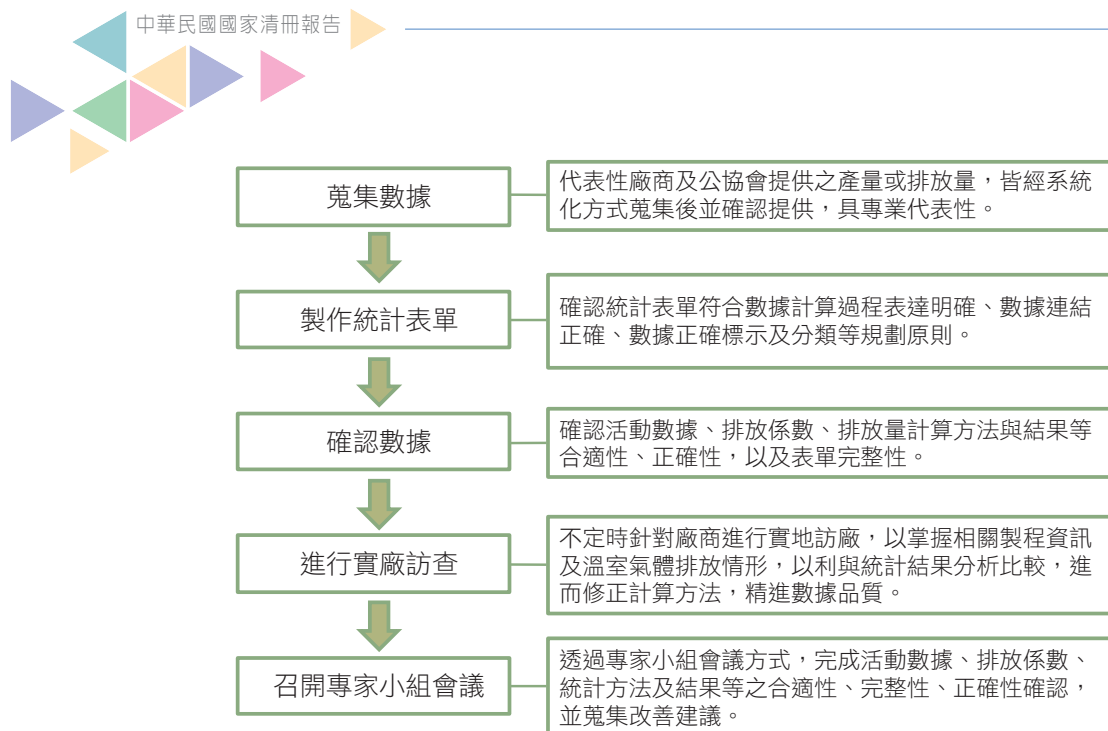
中華民國國家清冊報告

蒐集數據

代表性廠商及公協會提供之產量或排放量，皆經系統化方式蒐集後並確認提供，具專業代表性。

製作統計表單

確認統計表單符合數據計算過程表達明確、數據連結正確、數據正確標示及分類等規劃原則。

確認數據

確認活動數據、排放係數、排放量計算方法與結果等合適性、正確性，以及表單完整性。

進行實廠訪查

不定時針對廠商進行實地訪廠，以掌握相關製程資訊及溫室氣體排放情形，以利與統計結果分析比較，進而修正計算方法，精進數據品質。

召開專家小組會議

透過專家小組會議方式，完成活動數據、排放係數、統計方法及結果等之合適性、完整性、正確性確認，並蒐集改善建議。